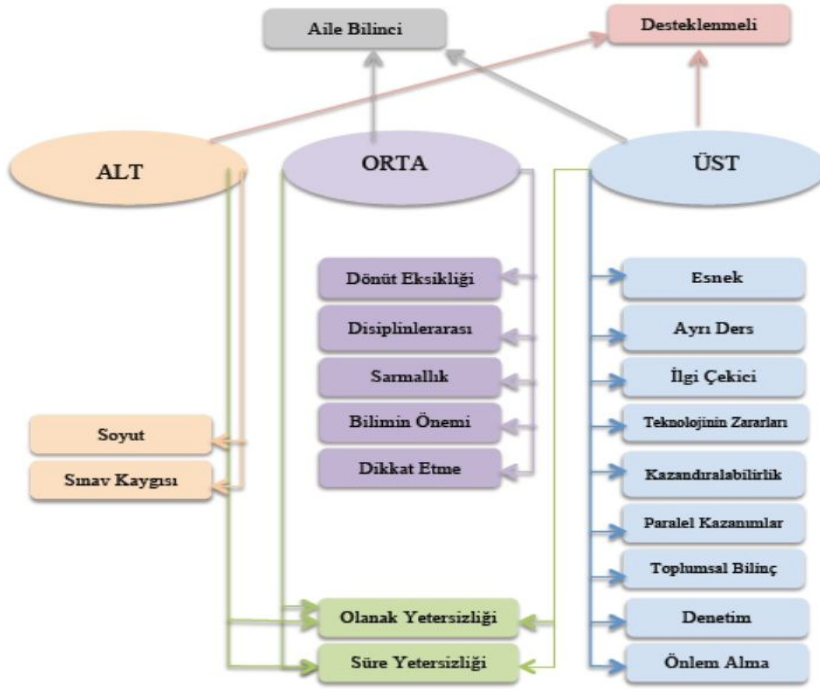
Aile Bilinci

Desteklenmeli

ALT

ORTA

ÜST

Dönüt Eksikliği

Disiplinlerarası

Sarmallık

Bilimin Önemi

Dikkat Etme

Esnek

Ayrı Ders

İlgi Çekici

Teknolojinin Zararları

Kazandıralabilirlik

Paralel Kazanımlar

Toplumsal Bilinç

Denetim

Önlem Alma

Soyut

Sınav Kaygısı

Olanak Yetersizliği

Süre Yetersizliği